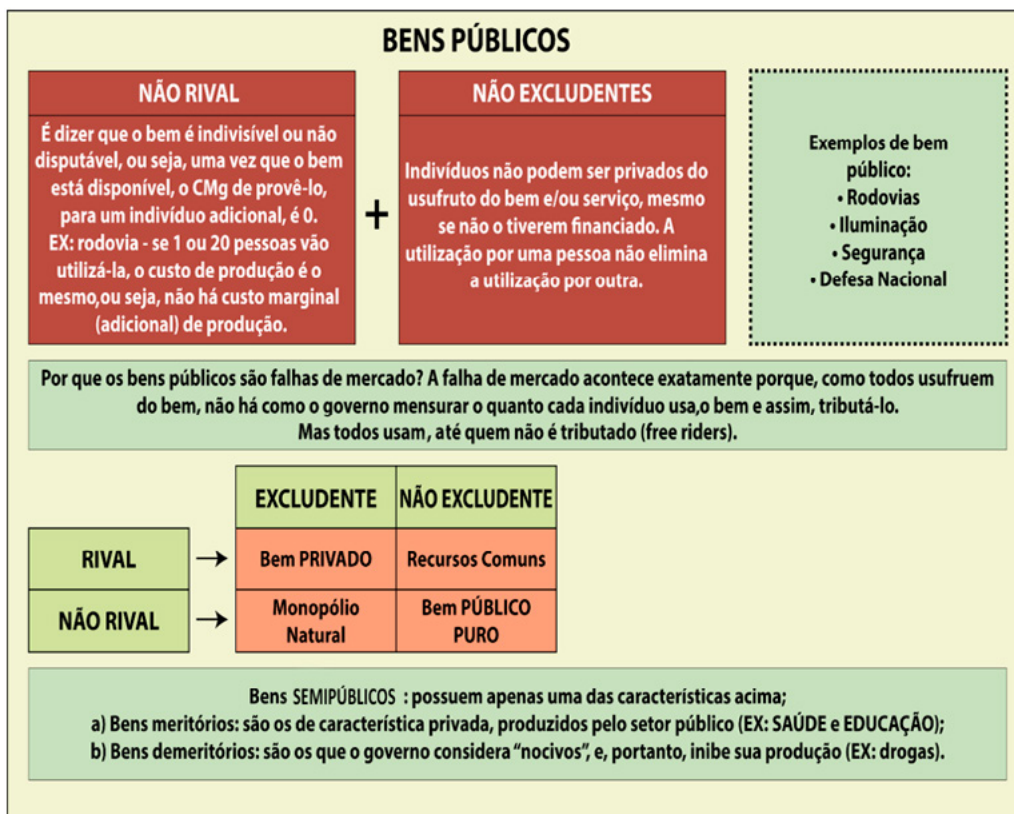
BENS PÚBLICOS

NÃO RIVAL

É dizer que o bem é indivisível ou não disputável, ou seja, uma vez que o bem está disponível, o CMg de provê-lo, para um indivíduo adicional, é 0.
EX: rodovia - se 1 ou 20 pessoas vão utilizá-la, o custo de produção é o mesmo,ou seja, não há custo marginal (adicional) de produção.

+

NÃO EXCLUDENTES

Indivíduos não podem ser privados do usufruto do bem e/ou serviço, mesmo se não o tiverem financiado. A utilização por uma pessoa não elimina a utilização por outra.

Exemplos de bem público:
• Rodovias
• Iluminação
• Segurança
• Defesa Nacional

Por que os bens públicos são falhas de mercado? A falha de mercado acontece exatamente porque, como todos usufruem do bem, não há como o governo mensurar o quanto cada indivíduo usa,o bem e assim, tributá-lo.
Mas todos usam, até quem não é tributado (free riders).

| | EXCLUDENTE | NÃO EXCLUDENTE |
|---|---|---|
| RIVAL → | Bem PRIVADO | Recursos Comuns |
| NÃO RIVAL → | Monopólio Natural | Bem PÚBLICO PURO |

Bens SEMIPÚBLICOS : possuem apenas uma das características acima;
a) Bens meritórios: são os de característica privada, produzidos pelo setor público (EX: SAÚDE e EDUCAÇÃO);
b) Bens demeritórios: são os que o governo considera "nocivos", e, portanto, inibe sua produção (EX: drogas).